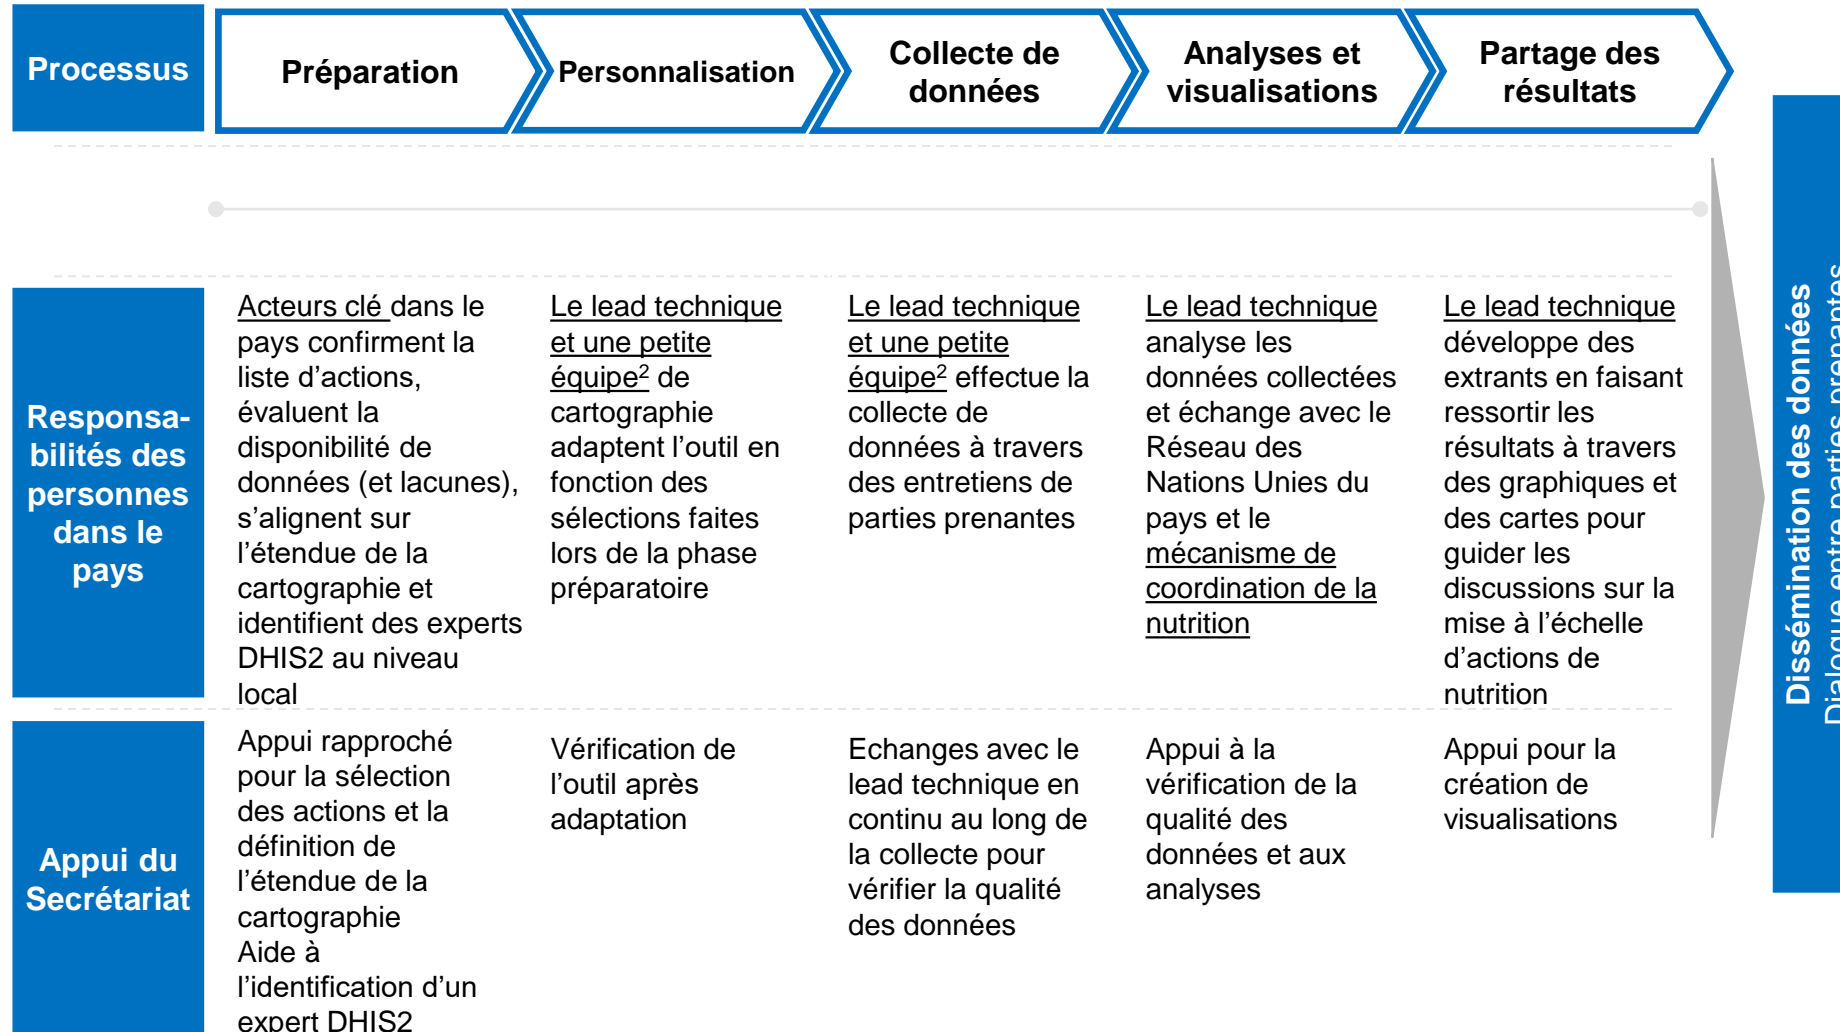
Processus

Préparation

Personnalisation

Collecte de données

Analyses et visualisations

Partage des résultats

Responsabilités des personnes dans le pays

Acteurs clé dans le pays confirment la liste d'actions, évaluent la disponibilité de données (et lacunes), s'alignent sur l'étendue de la cartographie et identifient des experts DHIS2 au niveau local

Le lead technique et une petite équipe$^2$ de cartographie adaptent l'outil en fonction des sélections faites lors de la phase préparatoire

Le lead technique et une petite équipe$^2$ effectue la collecte de données à travers des entretiens de parties prenantes

Le lead technique analyse les données collectées et échange avec le Réseau des Nations Unies du pays et le mécanisme de coordination de la nutrition

Le lead technique développe des extrants en faisant ressortir les résultats à travers des graphiques et des cartes pour guider les discussions sur la mise à l'échelle d'actions de nutrition

Appui du Secrétariat

Appui rapproché pour la sélection des actions et la définition de l'étendue de la cartographie
Aide à l'identification d'un expert DHIS2

Vérification de l'outil après adaptation

Echanges avec le lead technique en continu au long de la collecte pour vérifier la qualité des données

Appui à la vérification de la qualité des données et aux analyses

Appui pour la création de visualisations

Dissémination des données
Dialogue entre parties prenantes